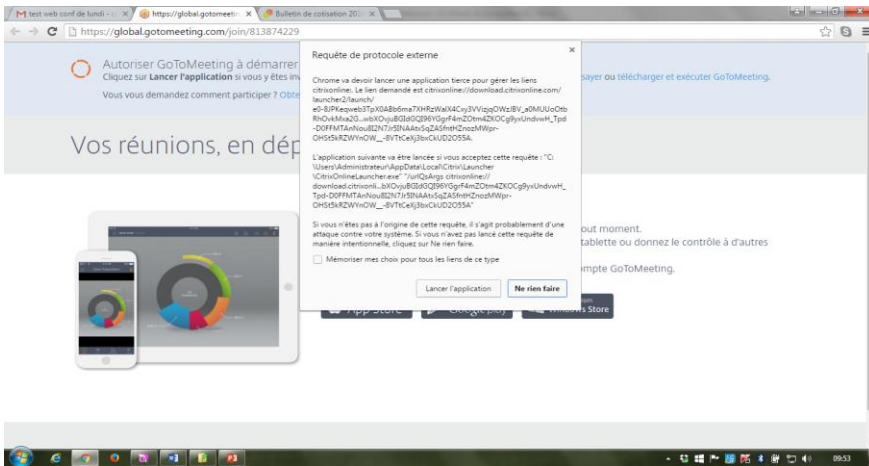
M test web conf de lundi - × | https://global.gotomeetin × | Bulletin de cotisation 20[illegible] ×

https://global.gotomeeting.com/join/813874229

Autoriser GoToMeeting à démarrer
Cliquez sur Lancer l'application si vous y êtes inv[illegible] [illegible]ssayer ou télécharger et exécuter GoToMeeting.
Vous vous demandez comment participer ? Obte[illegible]

Vos réunions, en dép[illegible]

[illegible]out moment.
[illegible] tablette ou donnez le contrôle à d'autres
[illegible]mpte GoToMeeting.

App Store   Google play   Windows Store

Requête de protocole externe

Chrome va devoir lancer une application tierce pour gérer les liens citrixonline. Le lien demandé est citrixonline://download.citrixonline.com/launcher2/launch/e0-8JPKeqweb3TpX0AB6ma7XHRzWalX4Cvy3VVizjqOWzI8V_a0MUUoOtbRhOvkMxa2G...wbXOvjuBGIdGQJ96YGgrF4mZOtm4ZKOCg9yxUndvwH_Tpd-D0FFMTAnNou8I2N7Jr5INAAtxSqZA5fntHZnozMWpr-OHSt5kRZWYnOW__-8VTtCeXj3bxCkUD2O55A.

L'application suivante va être lancée si vous acceptez cette requête : "C:\Users\Administrateur\AppData\Local\Citrix\Launcher\CitrixOnlineLauncher.exe" "/urlQsArgs citrixonline://download.citrixonli...bXOvjuBGIdGQJ96YGgrF4mZOtm4ZKOCg9yxUndvwH_Tpd-D0FFMTAnNou8I2N7Jr5INAAtxSqZA5fntHZnozMWpr-OHSt5kRZWYnOW__-8VTtCeXj3bxCkUD2O55A"

Si vous n'êtes pas à l'origine de cette requête, il s'agit probablement d'une attaque contre votre système. Si vous n'avez pas lancé cette requête de manière intentionnelle, cliquez sur Ne rien faire.

Mémoriser mes choix pour tous les liens de ce type

Lancer l'application   Ne rien faire

09:53